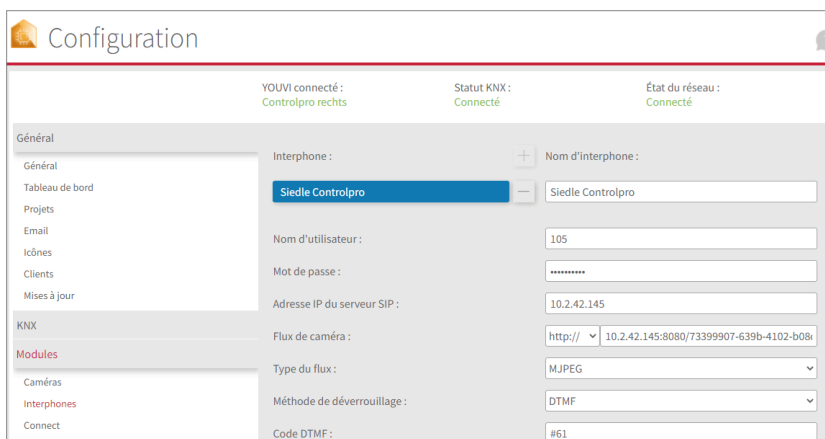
Configuration

YOUVI connecté :
Controlpro rechts

Statut KNX :
Connecté

État du réseau :
Connecté

Général
Général
Tableau de bord
Projets
Email
Icônes
Clients
Mises à jour
KNX
Modules
Caméras
Interphones
Connect

Interphone :
+
Nom d'interphone :
Siedle Controlpro
—
Siedle Controlpro

Nom d'utilisateur :
105
Mot de passe :
••••••••••
Adresse IP du serveur SIP :
10.2.42.145
Flux de caméra :
http://
10.2.42.145:8080/73399907-639b-4102-b08
Type du flux :
MJPEG
Méthode de déverrouillage :
DTMF
Code DTMF :
#61